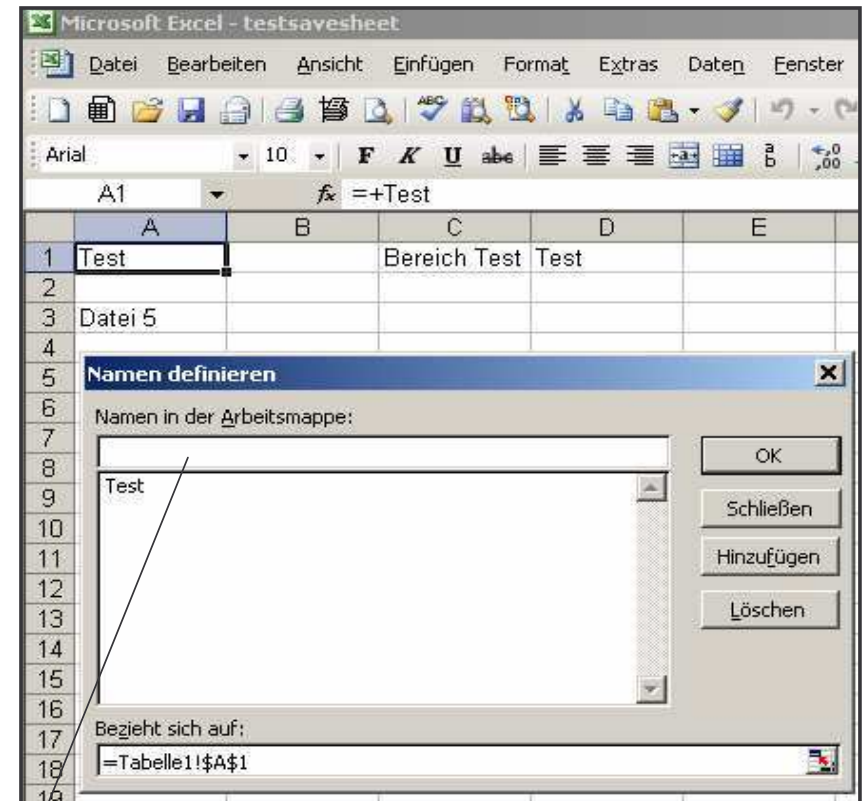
Microsoft Excel - testsavesheet

Datei Bearbeiten Ansicht Einfügen Format Extras Daten Fenster

Arial 10 F K U

A1 $f_x$ =+Test

| | A | B | C | D | E |
|---|---|---|---|---|---|
| 1 | Test | | Bereich Test | Test | |
| 2 | | | | | |
| 3 | Datei 5 | | | | |
| 4 | | | | | |

5
6
7
8
9
10
11
12
13
14
15
16
17
18
19

Namen definieren

Namen in der Arbeitsmappe:

Test

OK

Schließen

Hinzufügen

Löschen

Bezieht sich auf:

=Tabelle1!$A$1